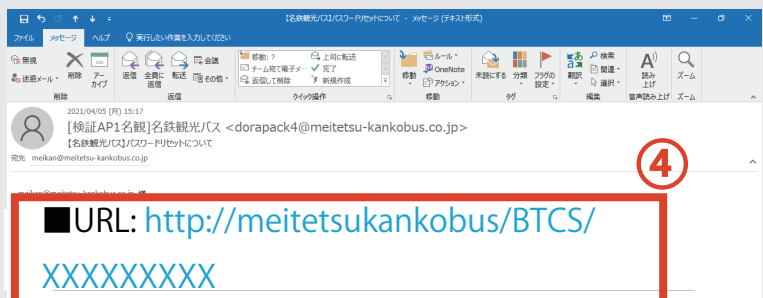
【名鉄観光バス】パスワードリセットについて - メッセージ (テキスト形式)

ファイル メッセージ ヘルプ 実行したい作業を入力してください

無視 迷惑メール 削除 アーカイブ 削除
返信 全員に返信 転送 会議 その他 返信
移動: ? チーム宛て電子メール 返信して削除 上司に転送 完了 新規作成 クイック操作
移動 ルール OneNote アクション 移動
未読にする 分類 フラグの設定 タグ
翻訳 検索 関連 選択 編集
読み上げ 音声読み上げ
ズーム ズーム

2021/04/05 (月) 15:17
[検証AP1名親]名鉄観光バス <dorapack4@meitetsu-kankobus.co.jp>
【名鉄観光バス】パスワードリセットについて
宛先 meikan@meitetsu-kankobus.co.jp

④

meikan@meitetsu-kankobus.co.jp 様

■URL: http://meitetsukankobus/BTCS/XXXXXXXXX